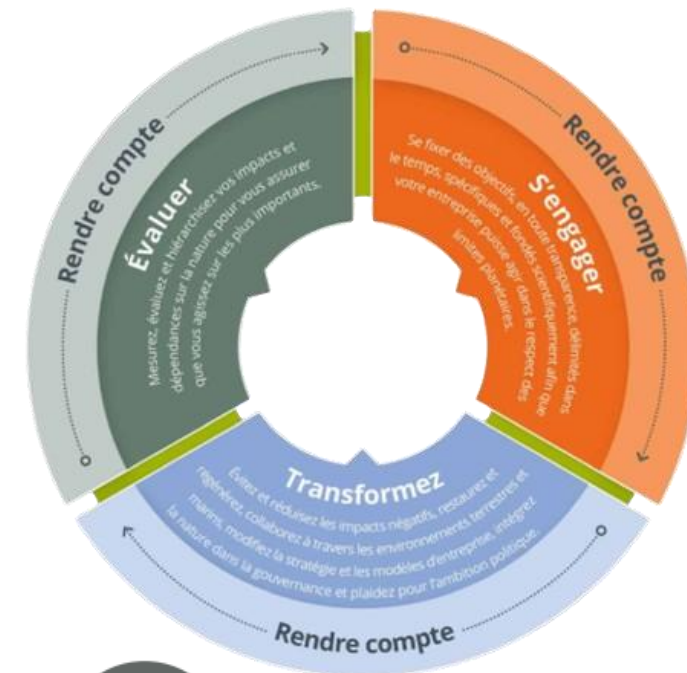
Rendre compte

Évaluer

Mesurez, évaluez et hiérarchisez vos impacts et dépendances sur la nature pour vous assurer que vous agissez sur les plus importants.

Rendre compte

S'engager

Se fixer des objectifs, en toute transparence, délimités dans le temps, spécifiques et fondés scientifiquement afin que votre entreprise puisse agir dans le respect des limites planétaires.

Transformez

Évitez et réduisez les impacts négatifs, restaurez et régénérez, collaborez à travers les environnements terrestres et marins, modifiez la stratégie et les modèles d'entreprise, intégrez la nature dans la gouvernance et plaidez pour l'ambition politique.

Rendre compte